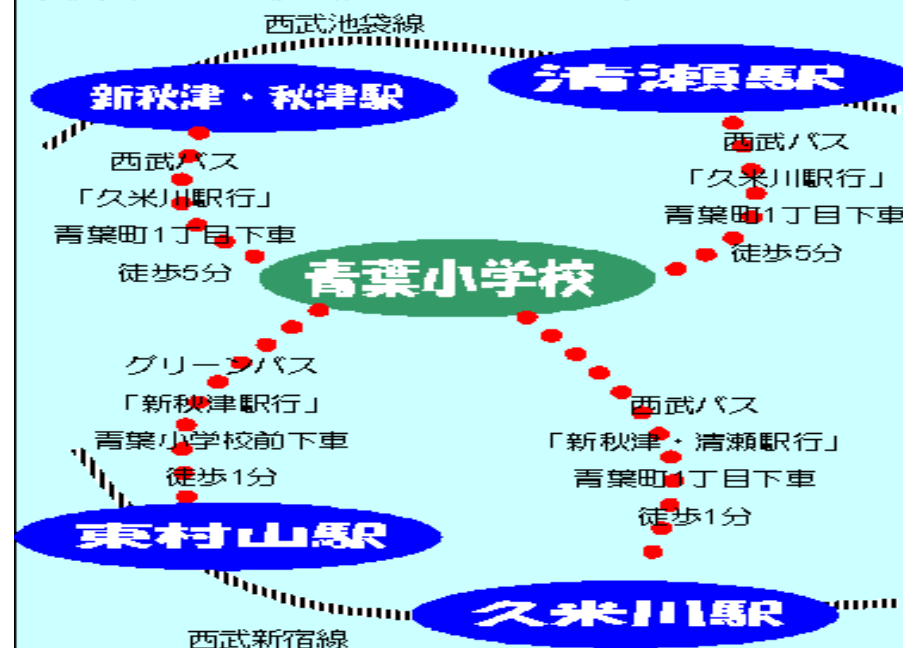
西武池袋線

新秋津・秋津駅

清瀬駅

西武バス
「久米川駅行」
青葉町1丁目下車
徒歩5分

西武バス
「久米川駅行」
青葉町1丁目下車
徒歩5分

青葉小学校

グリーンバス
「新秋津駅行」
青葉小学校前下車
徒歩1分

西武バス
「新秋津・清瀬駅行」
青葉町1丁目下車
徒歩1分

東村山駅

久米川駅

西武新宿線